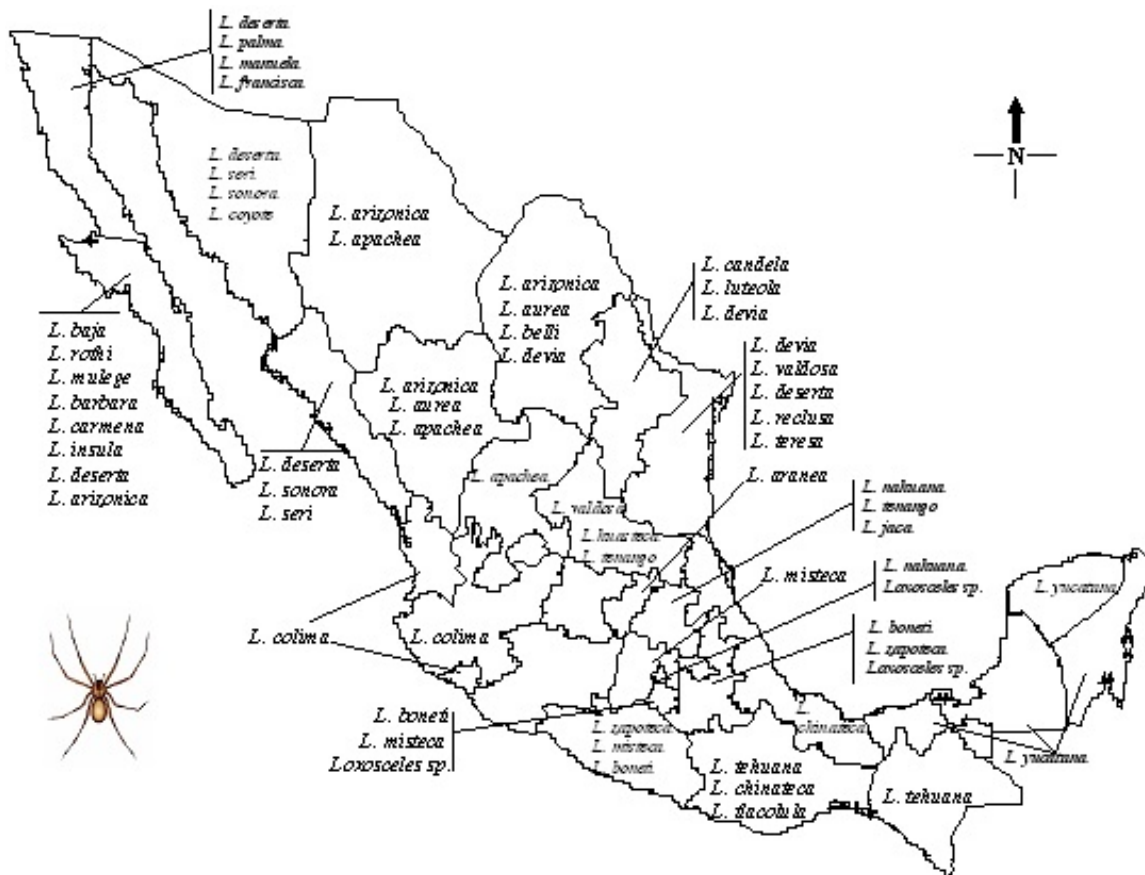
L. deserta.
L. palma.
L. manuela.
L. francisca.

N

L. deserta.
L. seri.
L. sonora.
L. coyote

L. arizonica
L. apachea

L. arizonica
L. aurea
L. belli
L. devia

L. candela
L. luteola
L. devia

L. devia
L. valdosa
L. deserta
L. reclusa
L. teresa

L. baja
L. rothi
L. mulege
L. barbara
L. carmena
L. insula
L. deserta
L. arizonica

L. arizonica
L. aurea
L. apachea

L. deserta
L. sonora
L. seri

L. apachea
L. valdosa
L. huasteca
L. tenango

L. aranea

L. nahuana.
L. tenango
L. jaca.

L. misteca

L. nahuana.
Loxosceles sp.

L. yucatana

L. colima

L. colima

L. boneti.
L. zapoteca.
Loxosceles sp.

L. chinateca

L. boneti
L. misteca
Loxosceles sp.

L. zapoteca.
L. misteca.
L. boneti.

L. tehuana
L. chinateca
L. tlacolula

L. tehuana

L. yucatana.